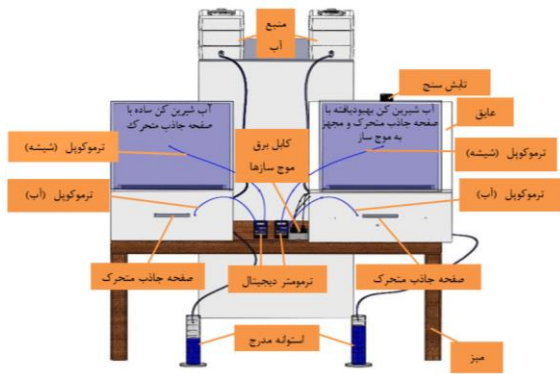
منبع آب

تابش سنج

آب شیرین کن ساده با صفحه جاذب متحرک

آب شیرین کن بهبودیافته با صفحه جاذب متحرک و مجهز به موج ساز

عایق

ترموکوپل (شیشه)

کابل برق موج سازها

ترموکوپل (شیشه)

ترموکوپل (آب)

ترموکوپل (آب)

صفحه جاذب متحرک

ترمومتر دیجیتال

صفحه جاذب متحرک

استوانه مدرج

میز